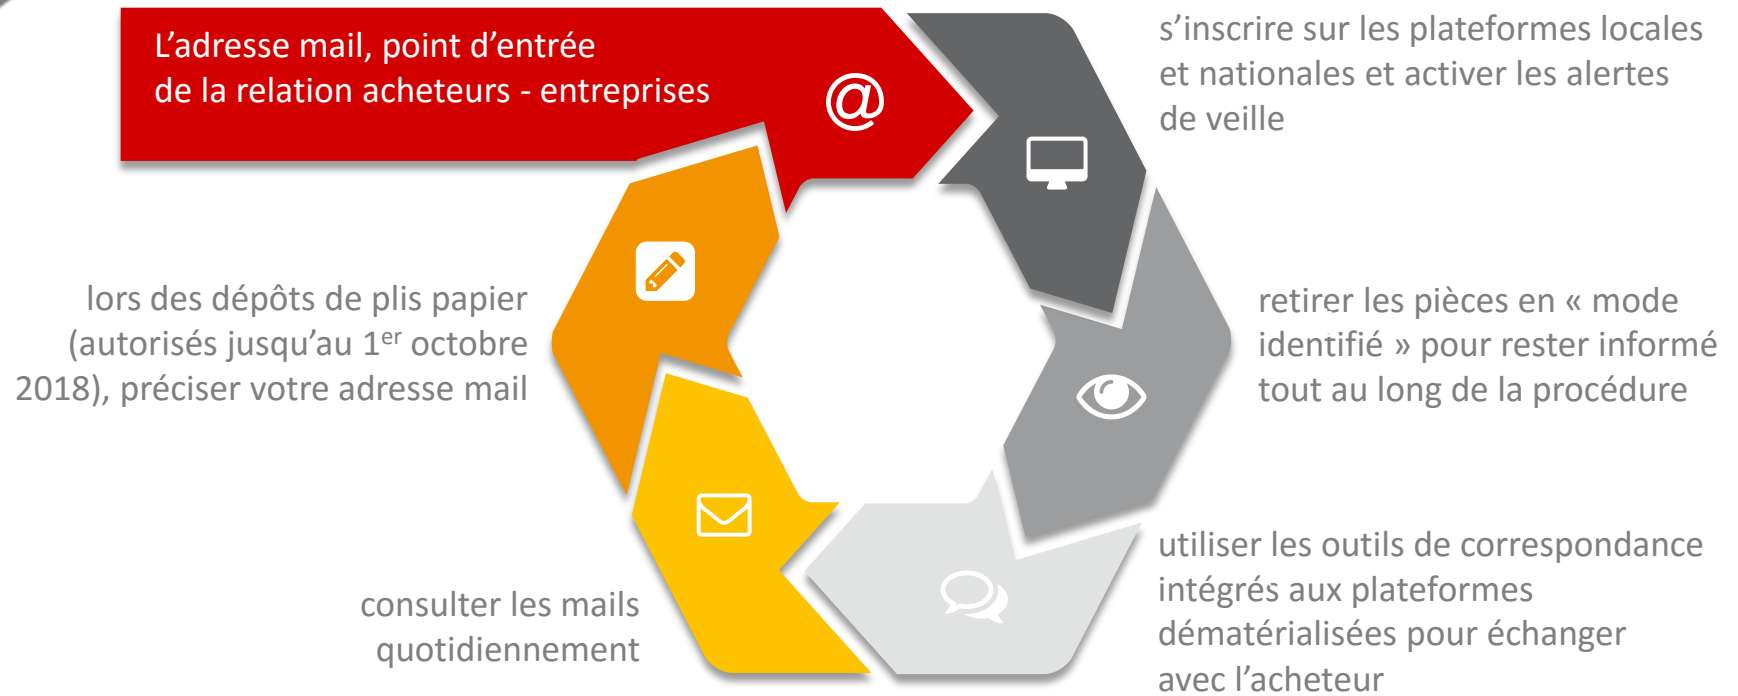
L’adresse mail, point d’entrée de la relation acheteurs - entreprises

@

s’inscrire sur les plateformes locales et nationales et activer les alertes de veille

retirer les pièces en « mode identifié » pour rester informé tout au long de la procédure

utiliser les outils de correspondance intégrés aux plateformes dématérialisées pour échanger avec l’acheteur

consulter les mails quotidiennement

lors des dépôts de plis papier (autorisés jusqu’au 1$^{er}$ octobre 2018), préciser votre adresse mail